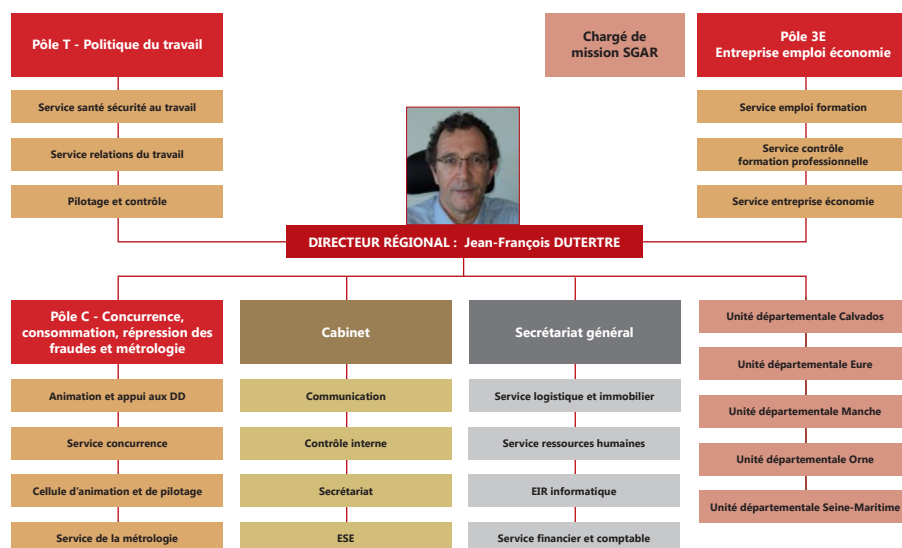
Pôle T - Politique du travail

Service santé sécurité au travail

Service relations du travail

Pilotage et contrôle

Chargé de mission SGAR

Pôle 3E
Entreprise emploi économie

Service emploi formation

Service contrôle formation professionnelle

Service entreprise économie

DIRECTEUR RÉGIONAL : Jean-François DUTERTRE

Pôle C - Concurrence, consommation, répression des fraudes et métrologie

Animation et appui aux DD

Service concurrence

Cellule d'animation et de pilotage

Service de la métrologie

Cabinet

Communication

Contrôle interne

Secrétariat

ESE

Secrétariat général

Service logistique et immobilier

Service ressources humaines

EIR informatique

Service financier et comptable

Unité départementale Calvados

Unité départementale Eure

Unité départementale Manche

Unité départementale Orne

Unité départementale Seine-Maritime